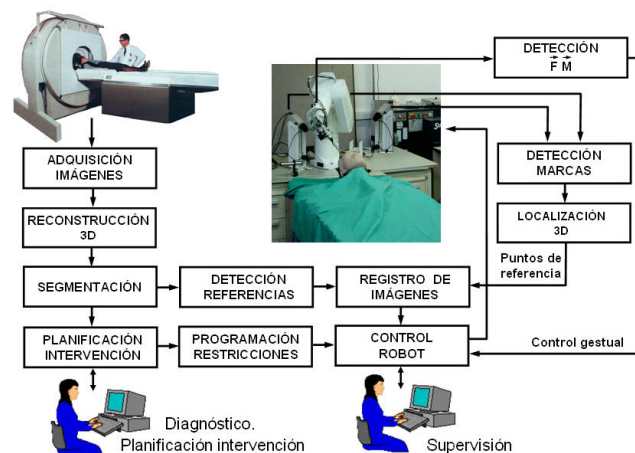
DETECCIÓN
$\vec{F}$ $\vec{M}$

ADQUISICIÓN IMÁGENES

DETECCIÓN MARCAS

RECONSTRUCCIÓN 3D

LOCALIZACIÓN 3D

Puntos de referencia

SEGMENTACIÓN

DETECCIÓN REFERENCIAS

REGISTRO DE IMÁGENES

PLANIFICACIÓN INTERVENCIÓN

PROGRAMACIÓN RESTRICCIONES

CONTROL ROBOT

Control gestual

Diagnóstico.
Planificación intervención

Supervisión